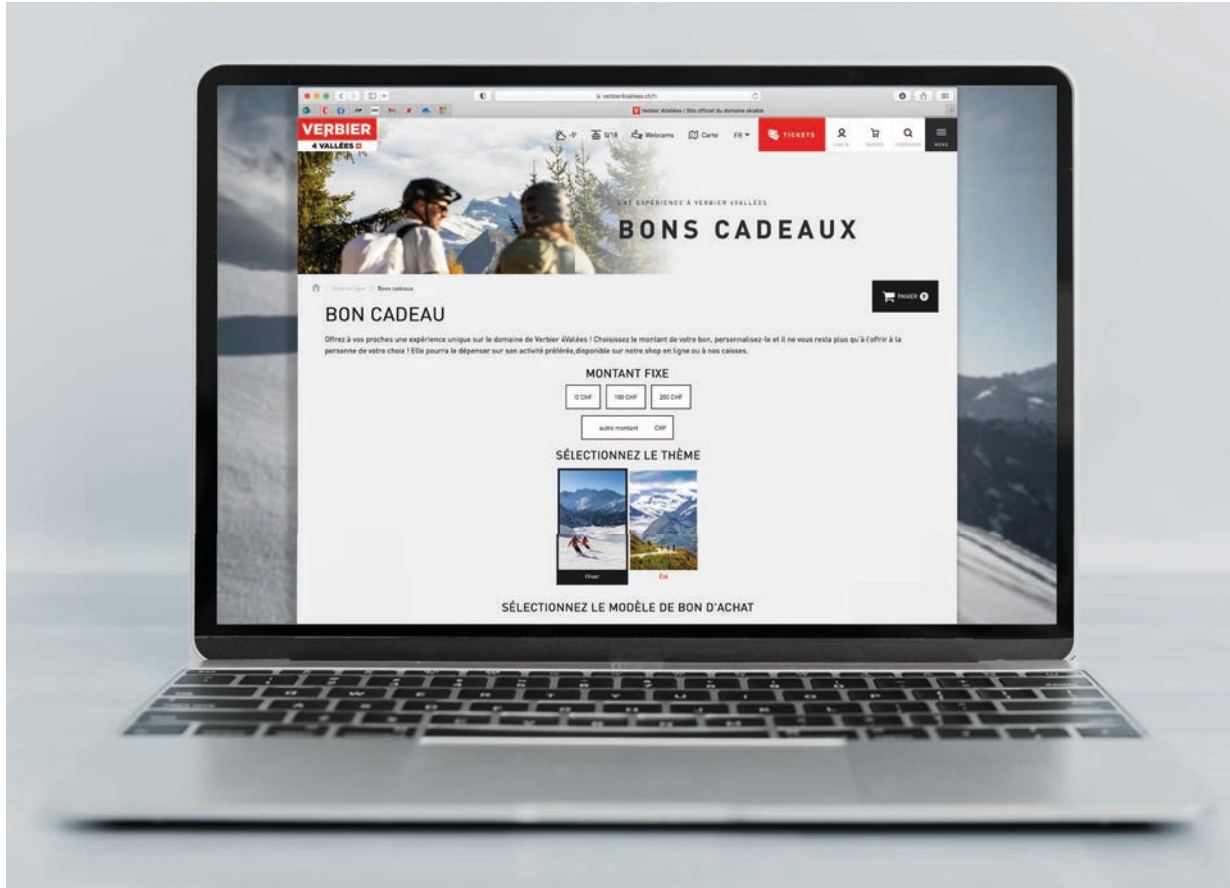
verbier4vallees.ch/fr

Verbier 4Vallées | Site officiel du domaine skiable

VERBIER
4 VALLÉES

-9° 0/18 Webcams Carte FR TICKETS COMPTE PANIER CHERCHER MENU

UNE EXPÉRIENCE À VERBIER 4VALLÉES

BONS CADEAUX

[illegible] > Bons cadeaux

PANIER 0

BON CADEAU

Offrez à vos proches une expérience unique sur le domaine de Verbier 4Valées ! Choisissez le montant de votre bon, personnalisez-le et il ne vous resta plus qu'à l'offrir à la personne de votre choix ! Elle pourra le dépenser sur son activité préférée,disponible sur notre shop en ligne ou à nos caisses.

MONTANT FIXE

10 CHF 100 CHF 200 CHF

autre montant CHF

SÉLECTIONNEZ LE THÈME

Hiver Été

SÉLECTIONNEZ LE MODÈLE DE BON D'ACHAT